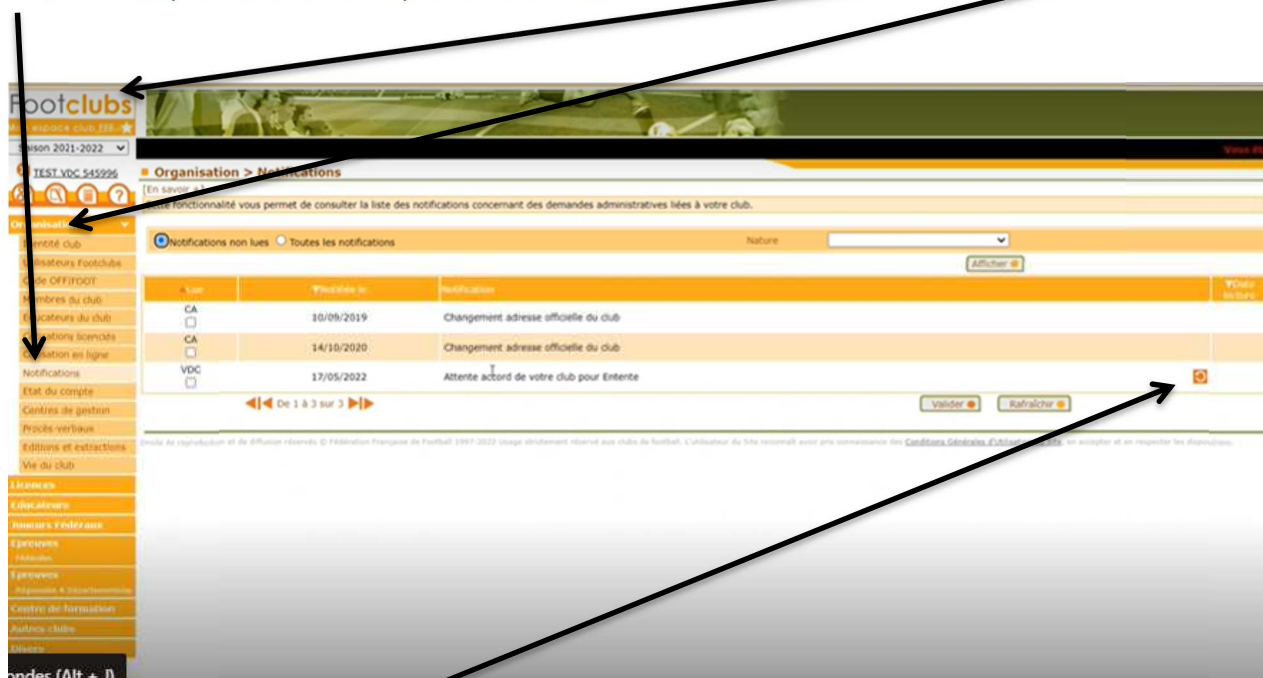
Footclubs
espace club FFF
Saison 2021-2022
TEST VDC 545996
Organisation > Notifications
[En savoir +]
Cette fonctionnalité vous permet de consulter la liste des notifications concernant des demandes administratives liées à votre club.

Organisation
Identité club
Utilisateurs Footclubs
Code OFFIFOOT
Membres du club
Educateurs du club
Attestations licenciés
Création en ligne
Notifications
Etat du compte
Centres de gestion
Procès-verbaux
Editions et extractions
Vie du club
Licences
Educateurs
Journées Fédérales
Epreuves
Epreuves
Centre de formation
Autres clubs
Divers

Notifications non lues   Toutes les notifications   Nature
Afficher

| Lue | Notifiée le | Notification | Date lecture |
|---|---|---|---|
| CA | 10/09/2019 | Changement adresse officielle du club | |
| CA | 14/10/2020 | Changement adresse officielle du club | |
| VDC | 17/05/2022 | Attente accord de votre club pour Entente | |

De 1 à 3 sur 3
Valider   Rafraîchir

Droits de reproduction et de diffusion réservés © Fédération Française de Football 1997-2022 Usage strictement réservé aux clubs de football. L'utilisateur du Site reconnaît avoir pris connaissance des Conditions Générales d'Utilisation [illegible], en accepter et en respecter les dispositions.

ondes (Alt + J)